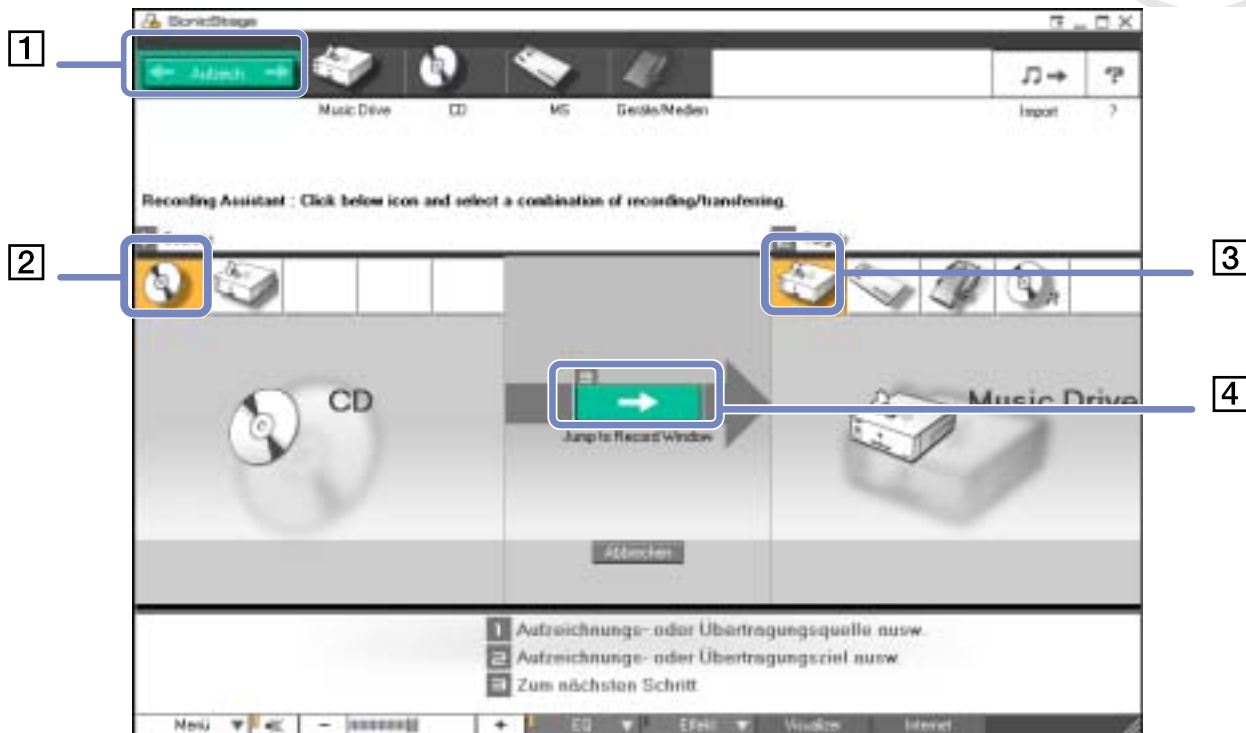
SonicStage

1

Aufzeich

Music Drive

CD

MS

Geräte/Medien

Import

?

Recording Assistant : Click below icon and select a combination of recording/transfering.

2

3

CD

4

Jump to Record Window

Music Drive

Abbrechen

1 Aufzeichnungs- oder Übertragungsquelle ausw.

2 Aufzeichnungs- oder Übertragungsziel ausw.

3 Zum nächsten Schritt

Menü

EQ

Effekt

Visualizer

Internet